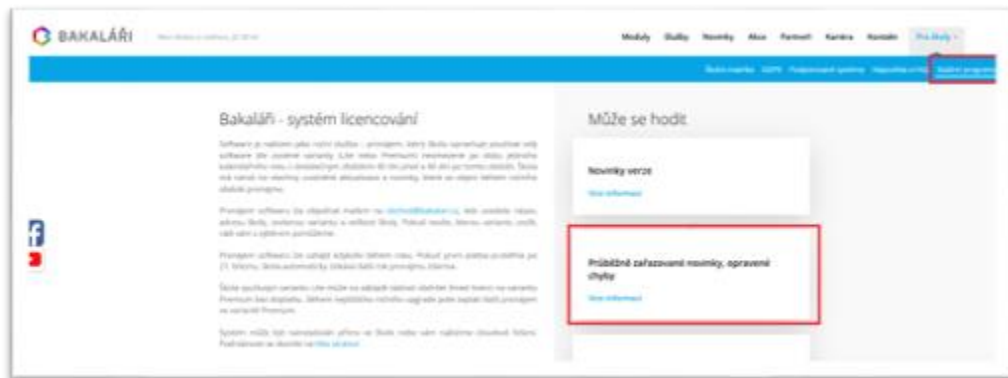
BAKALÁŘI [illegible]

Moduly Služby Novinky Akce Partneři Kariéra Kontakt Pro školy

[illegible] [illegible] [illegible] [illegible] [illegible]

Bakaláři - systém licencování

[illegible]

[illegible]

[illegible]

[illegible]

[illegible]

Může se hodit

Novinky verze

Více informací

Průběžně zařazované novinky, opravené chyby

Více informací